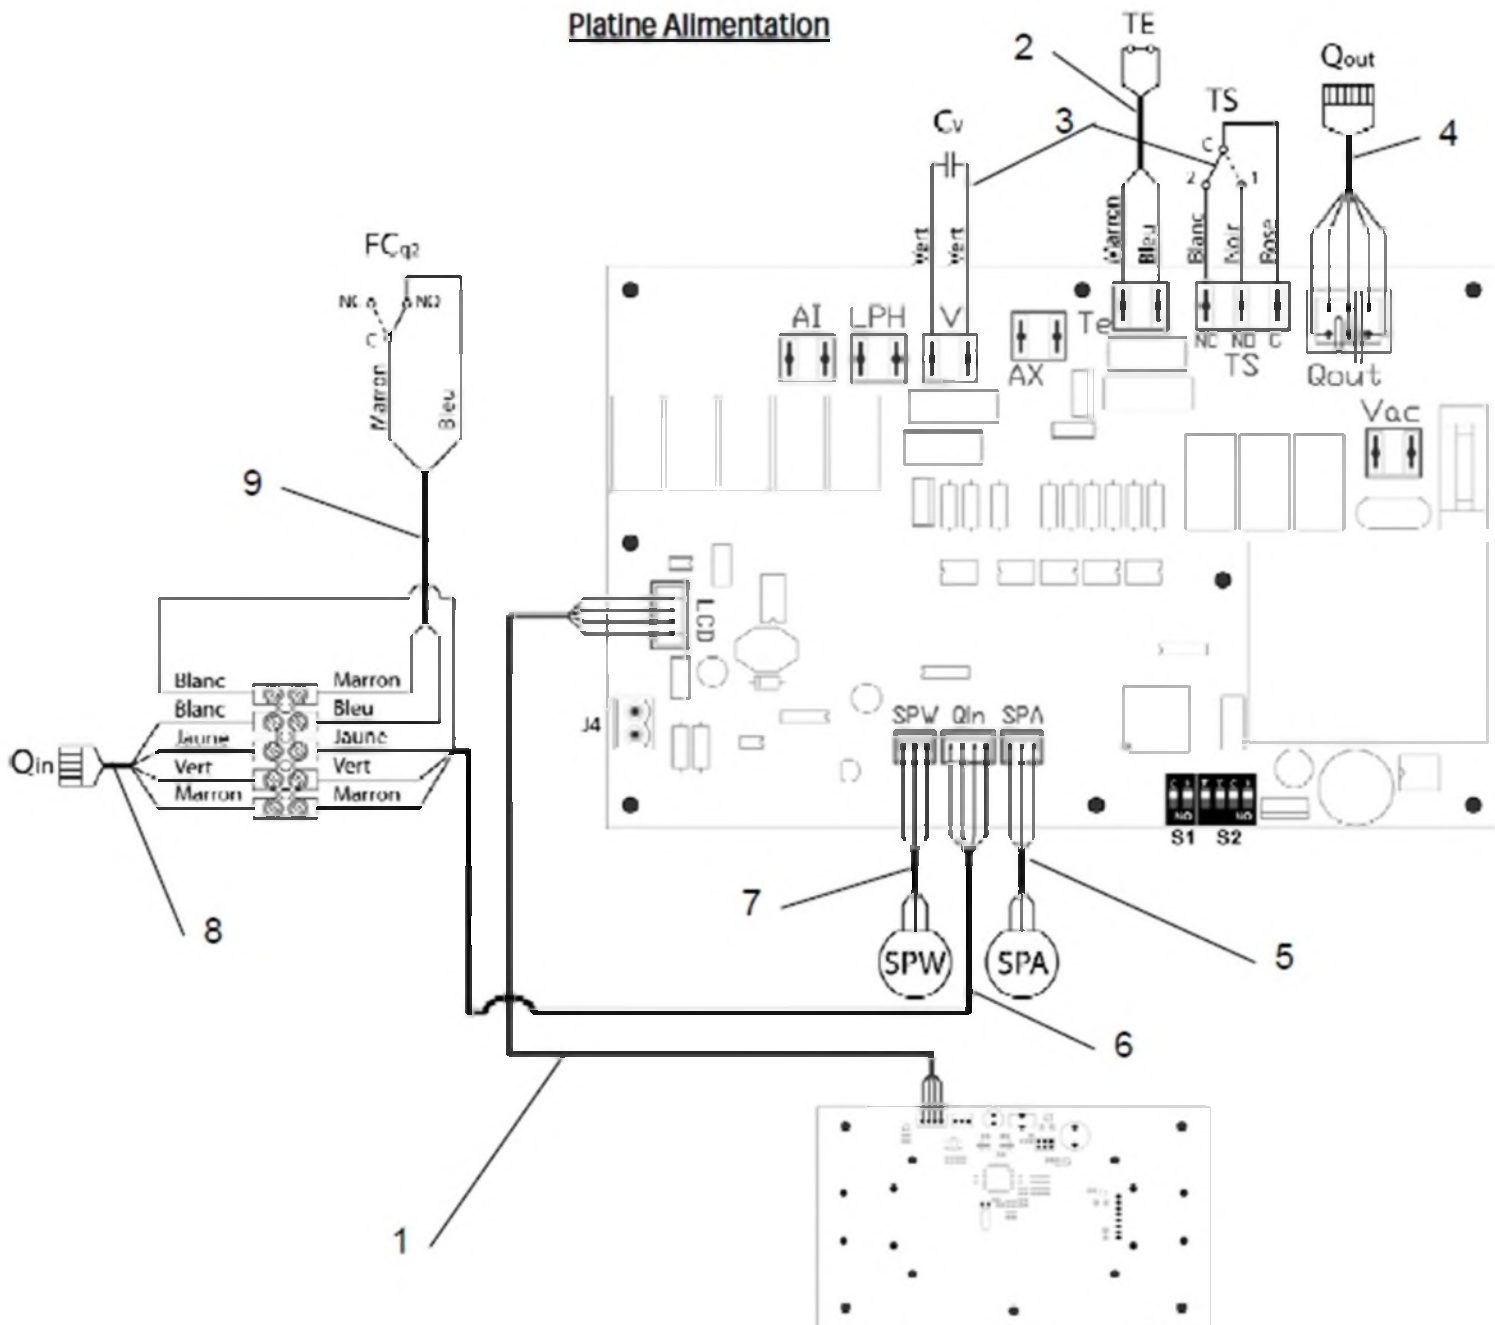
Platine Alimentation

TE

2

Qout

TS

3

Cv

4

C

2

1

Vert

Vert

Marron

Bleu

Blanc

Noir

Rose

FCq2

NC

NO

C

Marron

Bleu

AI

LPH

V

AX

Te

NC NO C

TS

Qout

Vac

9

LCD

Blanc

Marron

Blanc

Bleu

Jaune

Jaune

Qin

Vert

Vert

Marron

Marron

J4

SPW

Qin

SPA

S1

S2

7

8

SPW

SPA

5

6

1